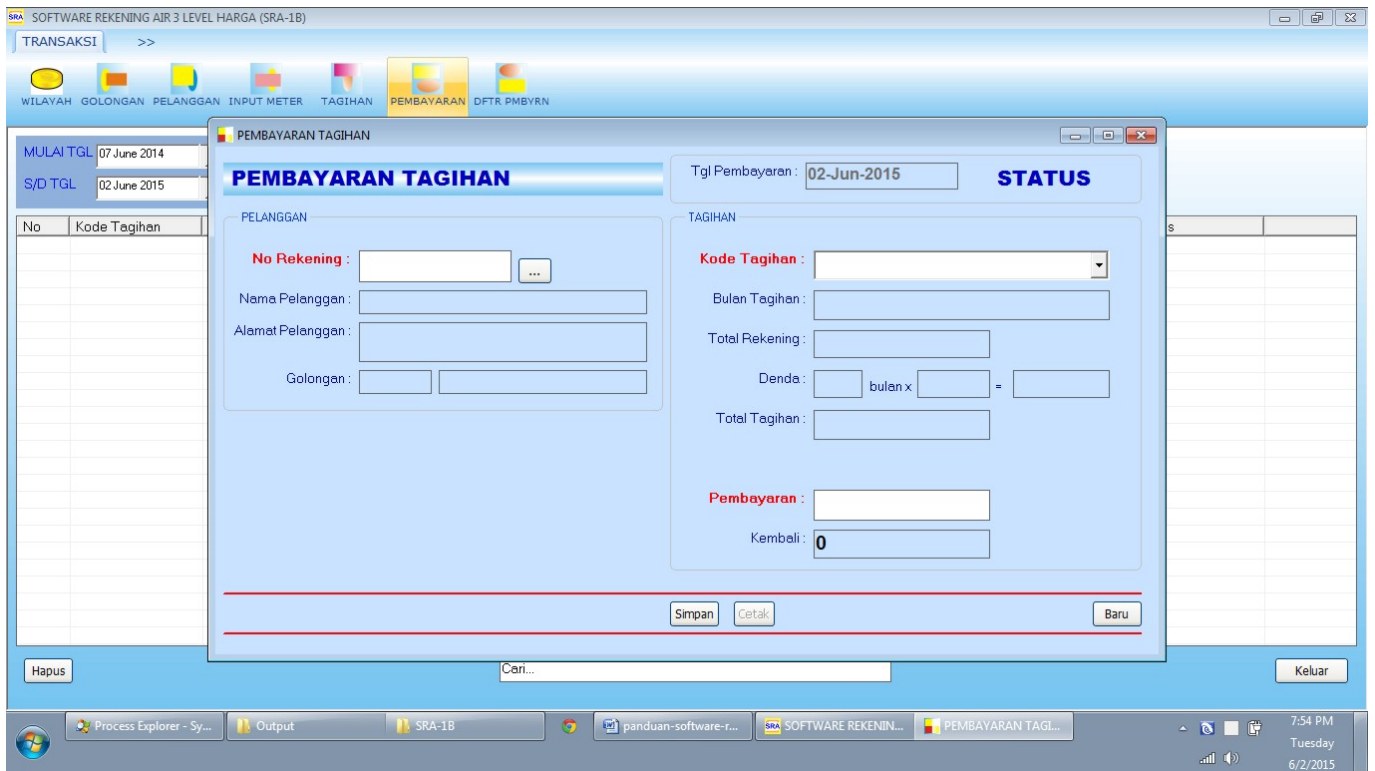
SRA SOFTWARE REKENING AIR 3 LEVEL HARGA (SRA-1B)

TRANSAKSI >>

WILAYAH GOLONGAN PELANGGAN INPUT METER TAGIHAN PEMBAYARAN DFTR PMBYRN

MULAI TGL 07 June 2014
S/D TGL 02 June 2015

| No | Kode Tagihan | s | |
|---|---|---|---|

PEMBAYARAN TAGIHAN

PEMBAYARAN TAGIHAN

Tgl Pembayaran : 02-Jun-2015 STATUS

PELANGGAN

No Rekening : ...

Nama Pelanggan :

Alamat Pelanggan :

Golongan :

TAGIHAN

Kode Tagihan :

Bulan Tagihan :

Total Rekening :

Denda : bulan x =

Total Tagihan :

Pembayaran :

Kembali : 0

Simpan Cetak Baru

Hapus Cari... Keluar

Process Explorer - Sy... Output SRA-1B panduan-software-r... SRA SOFTWARE REKENIN... PEMBAYARAN TAGI... 7:54 PM Tuesday 6/2/2015